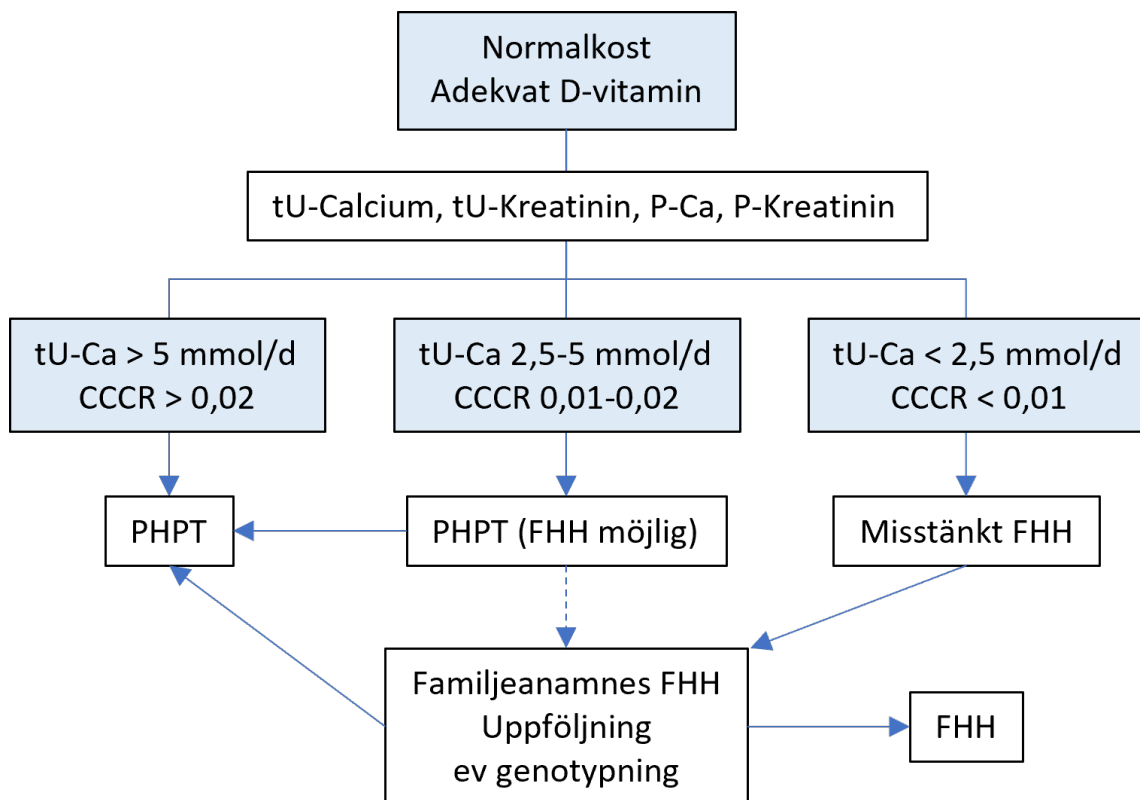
Normalkost
Adekvat D-vitamin

tU-Calcium, tU-Kreatinin, P-Ca, P-Kreatinin

tU-Ca > 5 mmol/d
CCCR > 0,02

tU-Ca 2,5-5 mmol/d
CCCR 0,01-0,02

tU-Ca < 2,5 mmol/d
CCCR < 0,01

PHPT

PHPT (FHH möjlig)

Misstänkt FHH

Familjeanamnes FHH
Uppföljning
ev genotypning

FHH